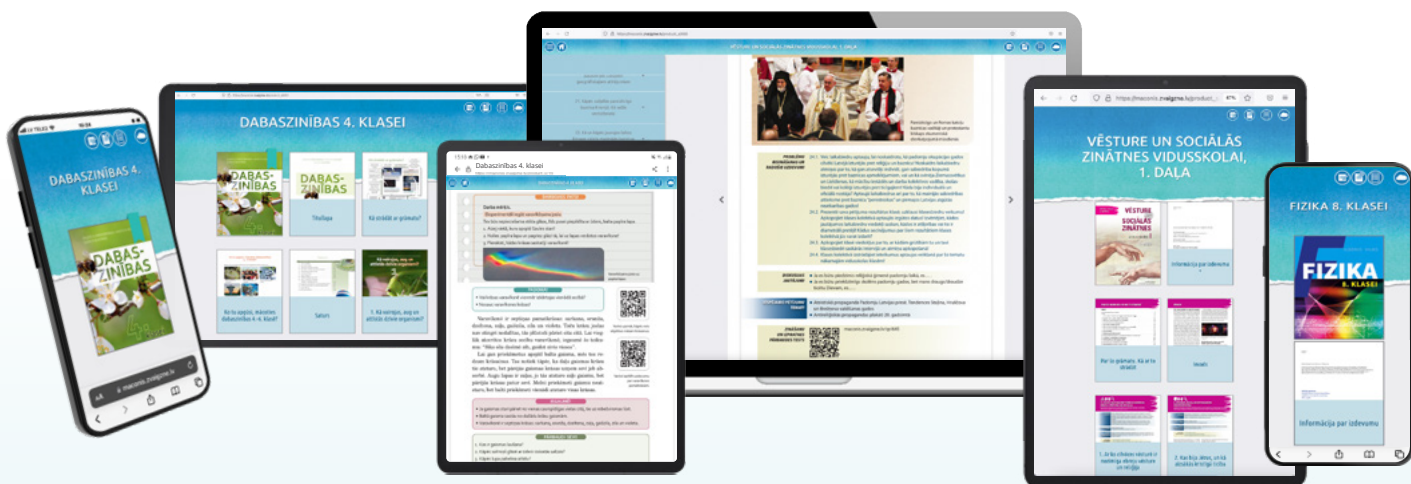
DABASZINĪBAS 4. KLASEI

DABAS-ZINĪBAS

maconis.zvaigzne.lv

DABASZINĪBAS 4. KLASEI

DABAS-ZINĪBAS

Titullapa

Kā strādāt ar grāmatu?

Ko tu apgūsi, mācoties dabaszinības 4. klasē?

Saturs

1. Kā valnējas, kas ir attīstās dzīvie organismi?

Dabaszinības 4. klasei

VĒSTURE UN SOCIĀLĀS ZINĀTNES VIDUSSKOLAI, 1. DAĻA

maconis.zvaigzne.lv

VĒSTURE UN SOCIĀLĀS ZINĀTNES VIDUSSKOLAI, 1. DAĻA

VĒSTURE UN SOCIĀLĀS ZINĀTNES

Informācija par izdevumu

Par šo grāmatu. Kā ar to strādāt

Ievads

FIZIKA 8. KLASEI

FIZIKA 8. KLASEI

Informācija par izdevumu